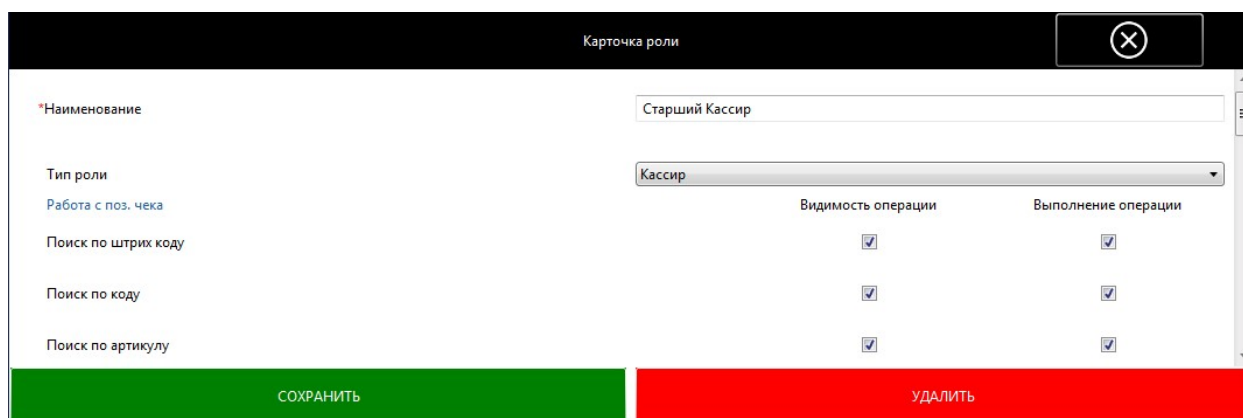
Карточка роли

*Наименование

Старший Кассир

Тип роли

Кассир

Работа с поз. чека

| | Видимость операции | Выполнение операции |
|---|---|---|
| Поиск по штрих коду | ☑ | ☑ |
| Поиск по коду | ☑ | ☑ |
| Поиск по артикулу | ☑ | ☑ |

СОХРАНИТЬ

УДАЛИТЬ